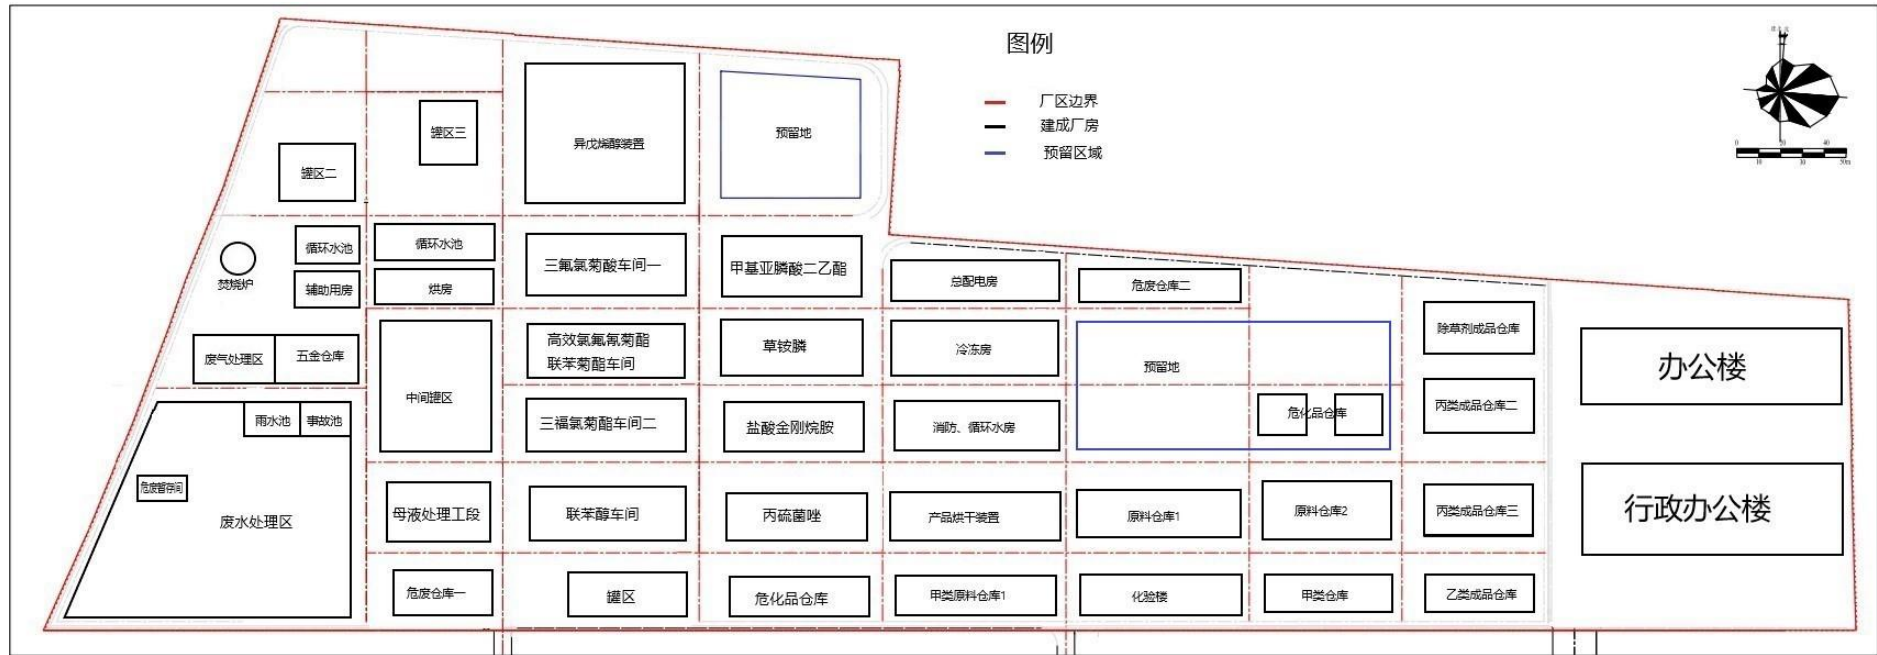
图例

厂区边界
建成厂房
预留区域

罐区三
罐区二
异戊烯醇装置
预留地
循环水池
循环水池
焚烧炉
辅助用房
烘房
三氟氯菊酸车间一
甲基亚膦酸二乙酯
总配电房
危废仓库二
废气处理区
五金仓库
中间罐区
高效氯氟氰菊酯
联苯菊酯车间
草铵膦
冷冻房
预留地
除草剂成品仓库
办公楼
雨水池
事故池
三福氯菊酯车间二
盐酸金刚烷胺
消防、循环水房
危化品仓库
丙类成品仓库二
危废暂存间
废水处理区
母液处理工段
联苯醇车间
丙硫菌唑
产品烘干装置
原料仓库1
原料仓库2
丙类成品仓库三
行政办公楼
危废仓库一
罐区
危化品仓库
甲类原料仓库1
化验楼
甲类仓库
乙类成品仓库